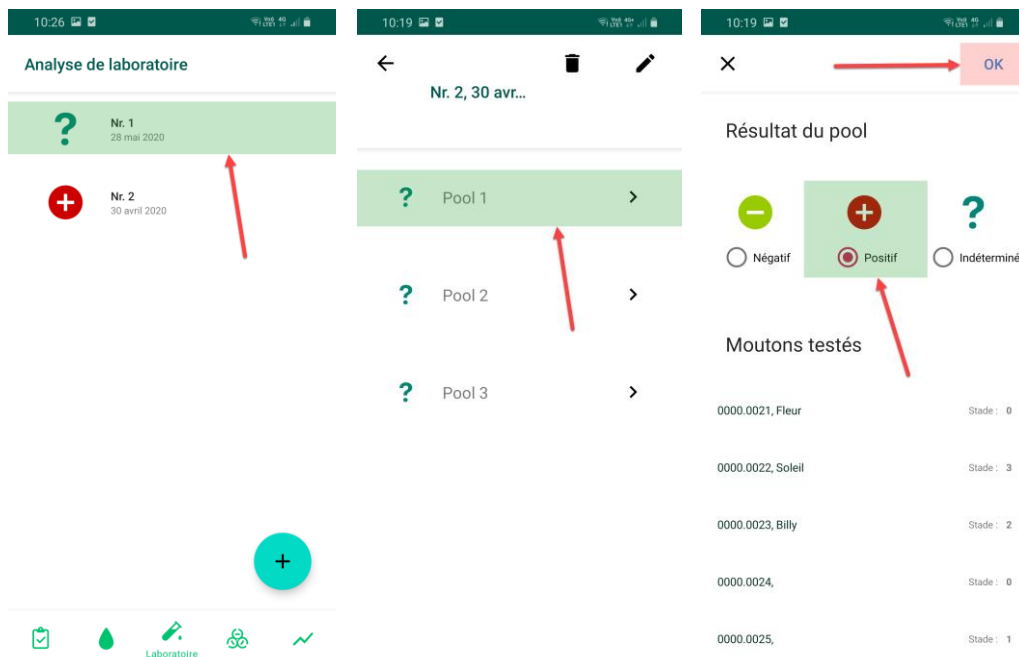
10:26

Analyse de laboratoire

?
Nr. 1
28 mai 2020

Nr. 2
30 avril 2020

+

Laboratoire

10:19

Nr. 2, 30 avr...

? Pool 1 >

? Pool 2 >

? Pool 3 >

10:19

OK

Résultat du pool

Négatif

Positif

Indéterminé

Moutons testés

0000.0021, Fleur Stade : 0

0000.0022, Soleil Stade : 3

0000.0023, Billy Stade : 2

0000.0024, Stade : 0

0000.0025, Stade : 1